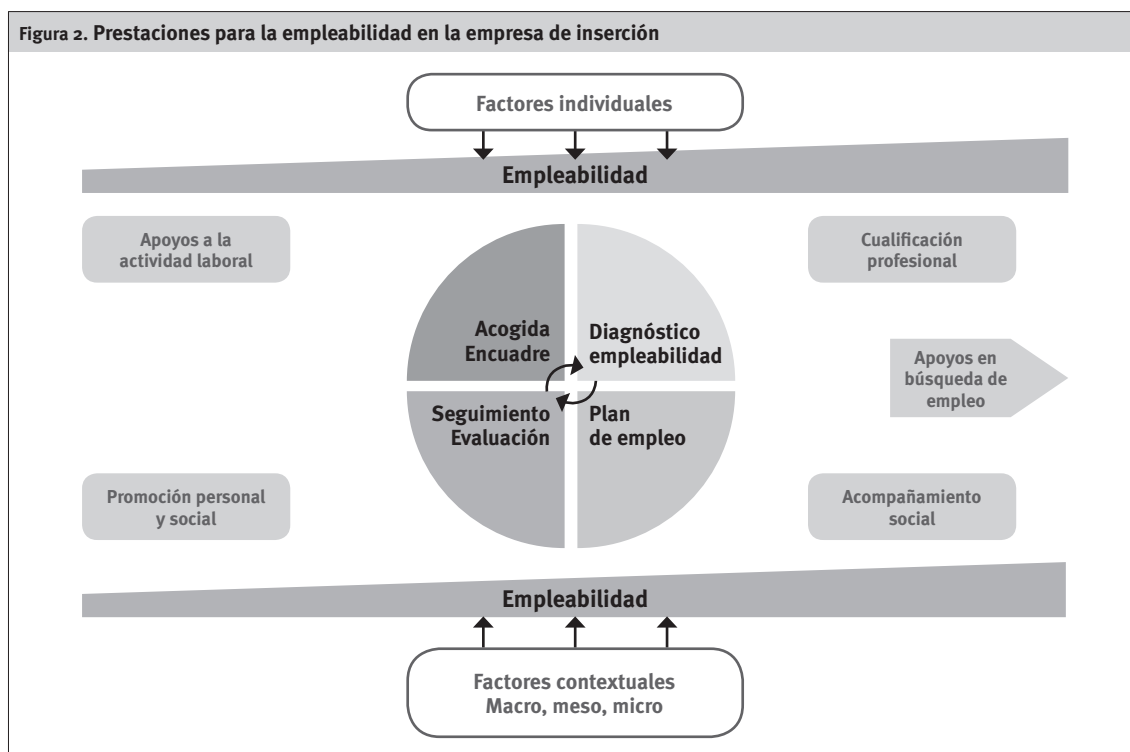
Figura 2. Prestaciones para la empleabilidad en la empresa de inserción

Factores individuales

Empleabilidad

Apoyos a la actividad laboral

Cualificación profesional

Acogida Encuadre

Diagnóstico empleabilidad

Seguimiento Evaluación

Plan de empleo

Apoyos en búsqueda de empleo

Promoción personal y social

Acompañamiento social

Empleabilidad

Factores contextuales Macro, meso, micro